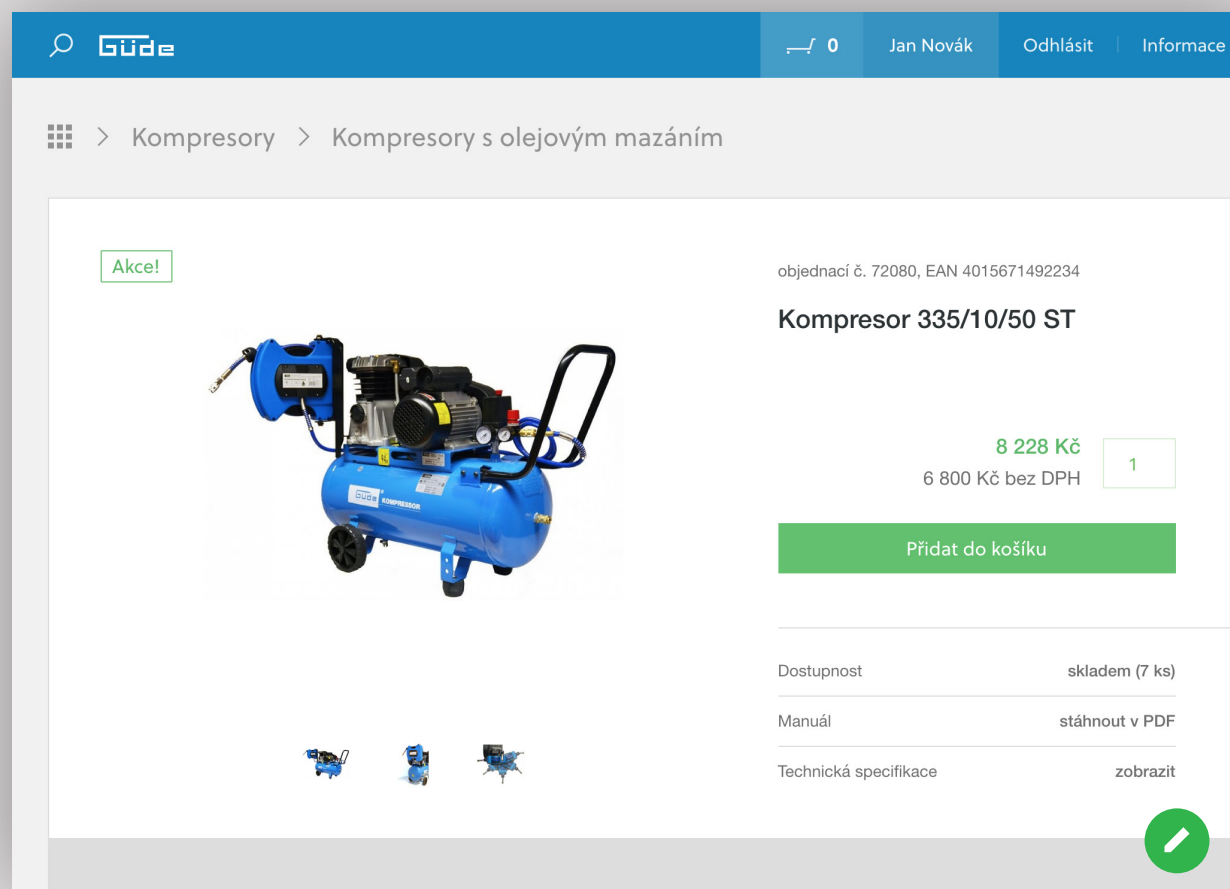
Güde

0

Jan Novák

Odhlásit

Informace

Kompresory > Kompresory s olejovým mazáním

Akce!

objednací č. 72080, EAN 4015671492234

Kompresor 335/10/50 ST

8 228 Kč

6 800 Kč bez DPH

1

Přidat do košíku

| Dostupnost | skladem (7 ks) |
|---|---|
| Manuál | stáhnout v PDF |
| Technická specifikace | zobrazit |

Güde KOMPRESSOR